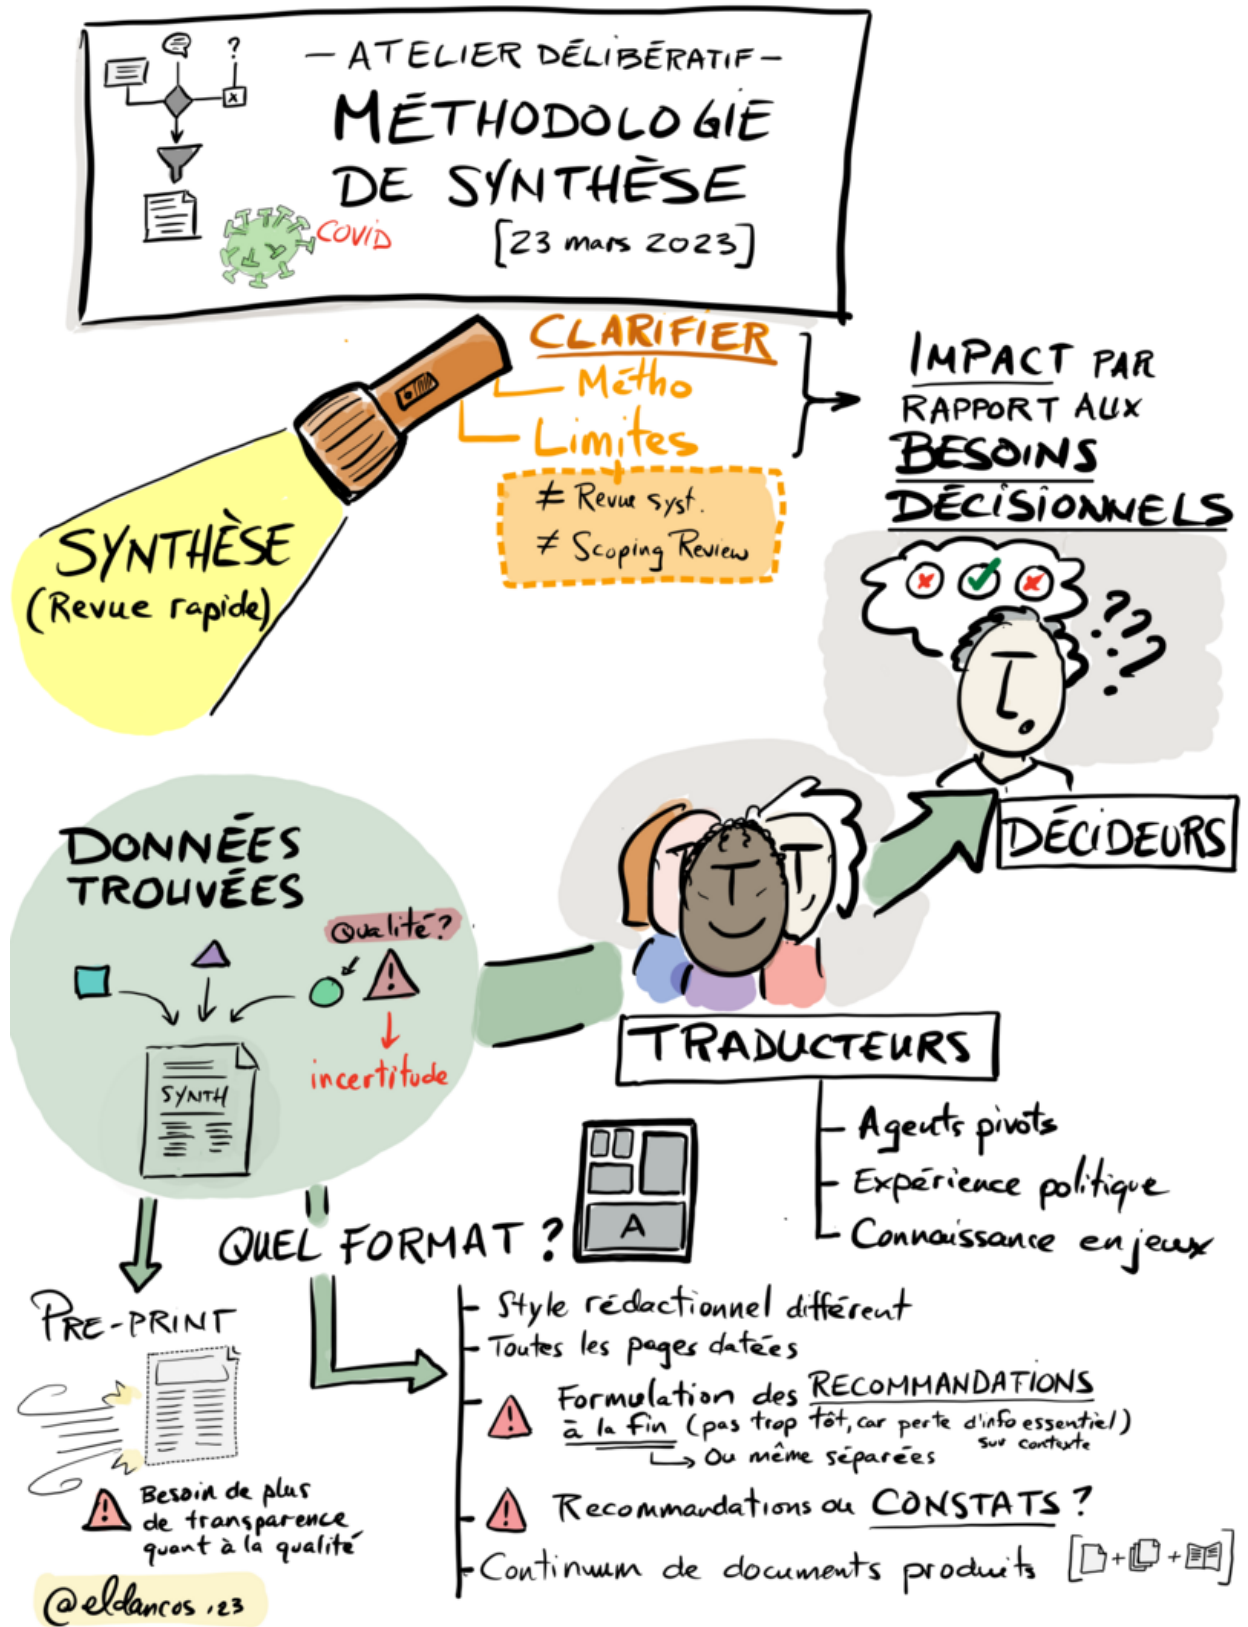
– ATELIER DÉLIBÉRATIF –
MÉTHODOLOGIE DE SYNTHÈSE
[23 mars 2023]

?
x
COVID

CLARIFIER
Métho
Limites
≠ Revue syst.
≠ Scoping Review

IMPACT PAR RAPPORT AUX BESOINS DÉCISIONNELS

SYNTHÈSE (Revue rapide)

??

DÉCIDEURS

DONNÉES TROUVÉES
Qualité ?
incertitude
SYNTH

TRADUCTEURS
Agents pivots
Expérience politique
Connaissance enjeux

A

QUEL FORMAT ?

PRE-PRINT
Besoin de plus de transparence quant à la qualité

- Style rédactionnel différent
- Toutes les pages datées
- Formulation des RECOMMANDATIONS à la fin (pas trop tôt, car perte d'info essentiel) sur contexte
↳ ou même séparées
- Recommandations ou CONSTATS ?
- Continuum de documents produits [ + + ]

@eldancos '23